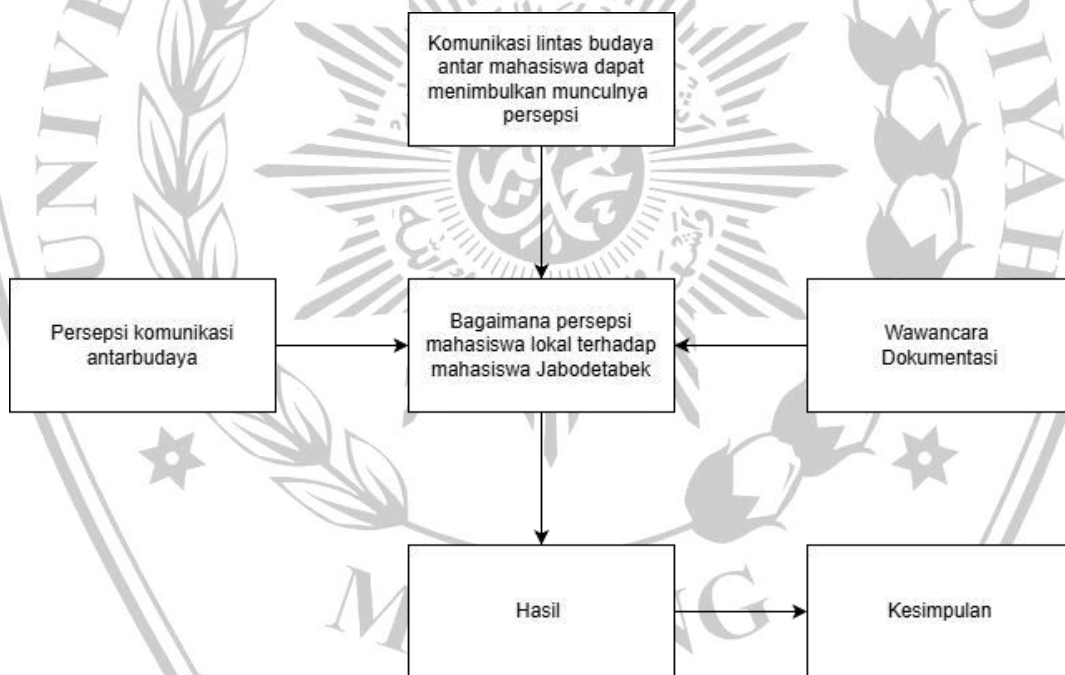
Komunikasi lintas budaya antar mahasiswa dapat menimbulkan munculnya persepsi

Persepsi komunikasi antarbudaya

Bagaimana persepsi mahasiswa lokal terhadap mahasiswa Jabodetabek

Wawancara
Dokumentasi

Hasil

Kesimpulan